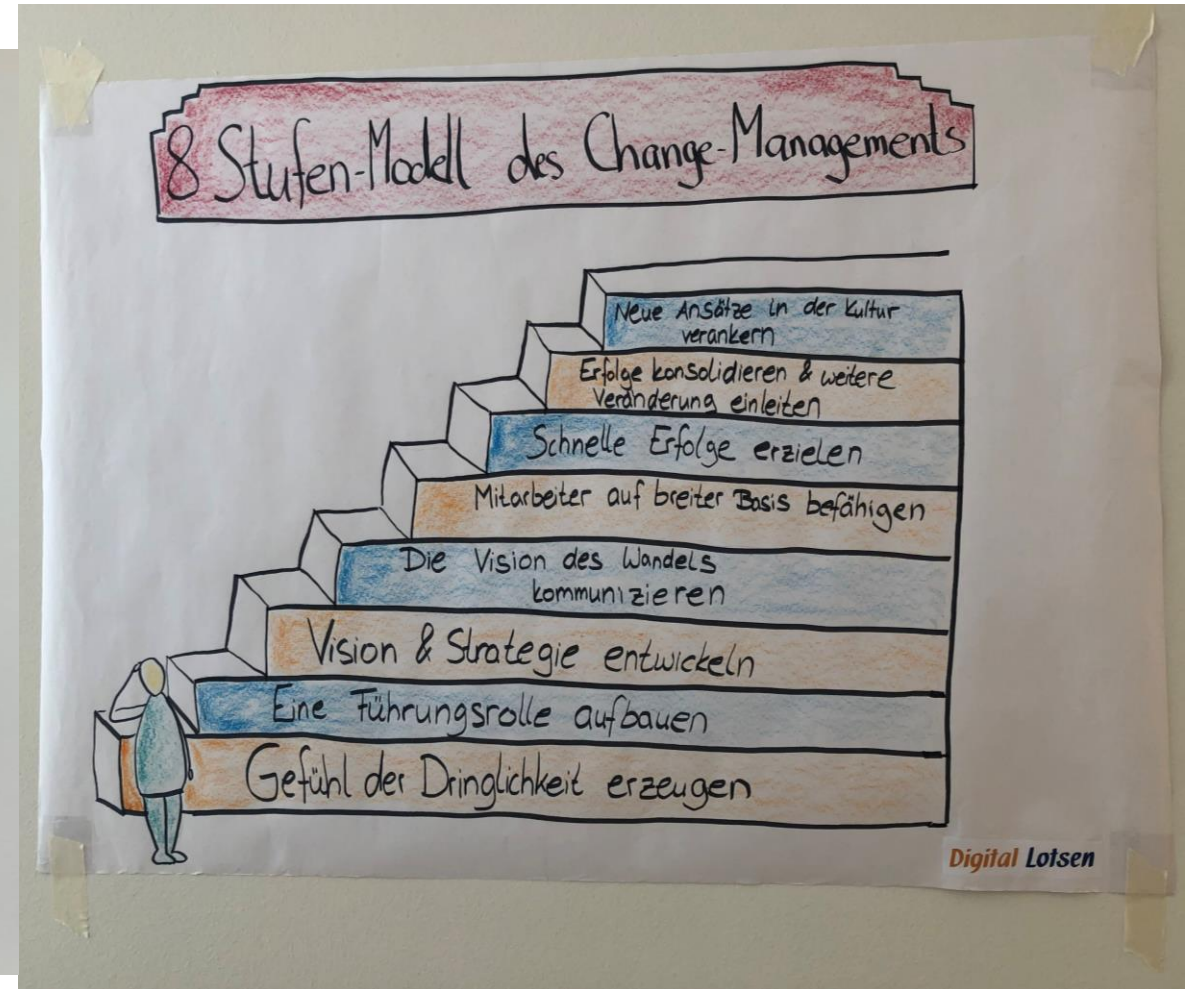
8 Stufen-Modell des Change-Managements

Neue Ansätze in der Kultur verankern

Erfolge konsolidieren & weitere Veränderung einleiten

Schnelle Erfolge erzielen

Mitarbeiter auf breiter Basis befähigen

Die Vision des Wandels kommunizieren

Vision & Strategie entwickeln

Eine Führungsrolle aufbauen

Gefühl der Dringlichkeit erzeugen

Digital Lotsen